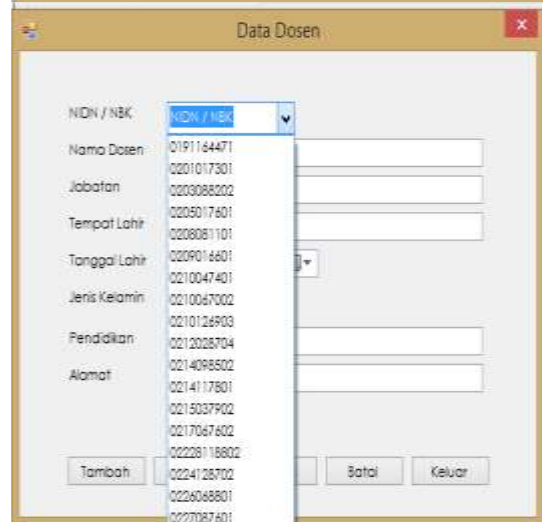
Data Dosen

NIDN / NBK
NIDN / NBK
0191164471
0201017301
0203088202
0205017601
0208081101
0209016601
0210047401
0210067002
0210126903
0212028704
0214098502
0214117801
0215037902
0217067602
0222811802
0224128702
0226068801
0227087601

Nama Dosen
Jabatan
Tempat Lahir
Tanggal Lahir
Jenis Kelamin
Pendidikan
Alamat

Tambah
Batal
Keluar